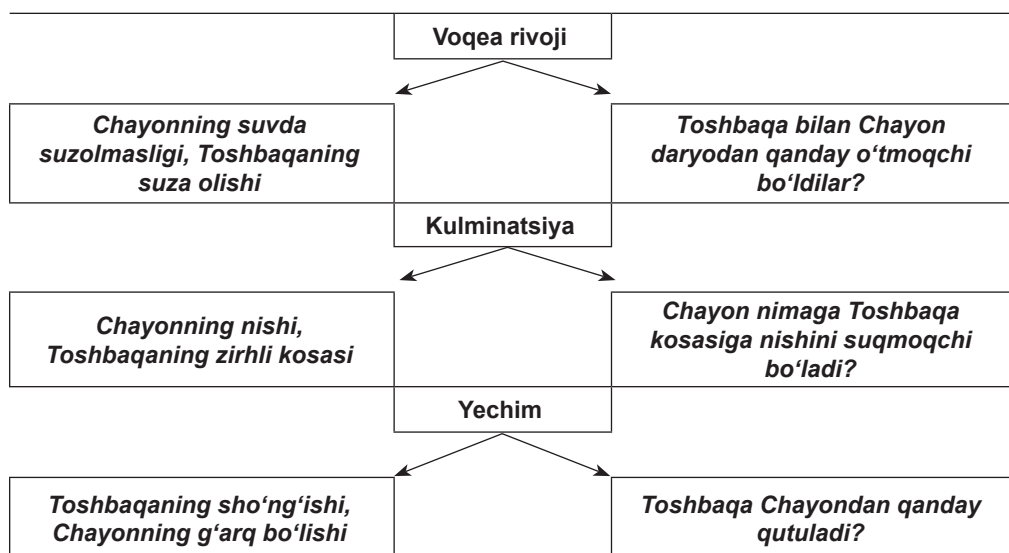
Voqea rivoji

Chayonning suvda suzolmasligi, Toshbaqaning suza olishi

Toshbaqa bilan Chayon daryodan qanday o‘tmoqchi bo‘ldilar?

Kulminatsiya

Chayonning nishi, Toshbaqaning zirhli kosasi

Chayon nimaga Toshbaqa kosasiga nishini suqmoqchi bo‘ladi?

Yechim

Toshbaqaning sho‘ng‘ishi, Chayonning g‘arq bo‘lishi

Toshbaqa Chayondan qanday qutuladi?